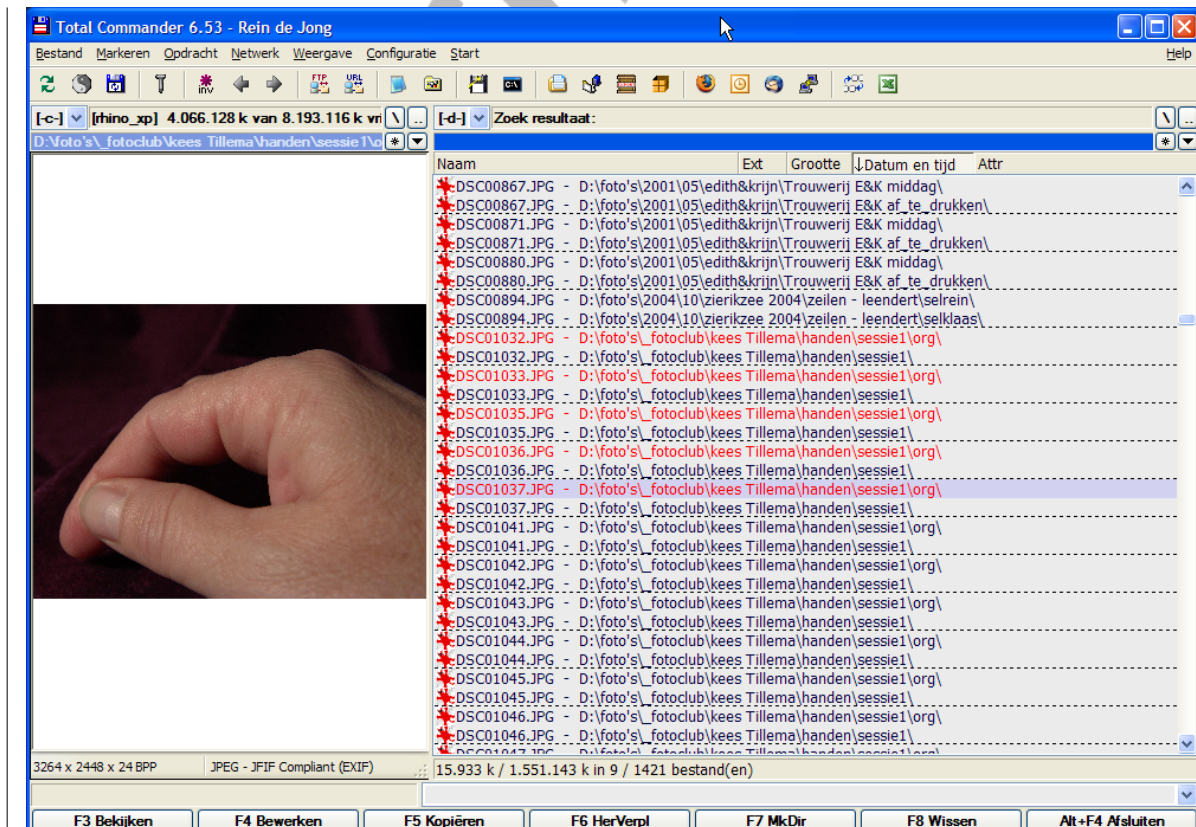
Total Commander 6.53 - Rein de Jong

Bestand Markeren Opdracht Netwerk Weergave Configuratie Start Help

[-c-] [rhino_xp] 4.066.128 k van 8.193.116 k vri \ ..

[-d-] Zoek resultaat: \ ..

D:\foto's\_fotoclub\kees Tillema\handen\sessie1\c * ▾

| Naam | Ext | Grootte | ↓Datum en tijd | Attr |
|---|---|---|---|---|

DSC00867.JPG - D:\foto's\2001\05\edith&krijn\Trouwerij E&K middag\
DSC00867.JPG - D:\foto's\2001\05\edith&krijn\Trouwerij E&K af_te_drukken\
DSC00871.JPG - D:\foto's\2001\05\edith&krijn\Trouwerij E&K middag\
DSC00871.JPG - D:\foto's\2001\05\edith&krijn\Trouwerij E&K af_te_drukken\
DSC00880.JPG - D:\foto's\2001\05\edith&krijn\Trouwerij E&K middag\
DSC00880.JPG - D:\foto's\2001\05\edith&krijn\Trouwerij E&K af_te_drukken\
DSC00894.JPG - D:\foto's\2004\10\zierikzee 2004\zeilen - leendert\selrein\
DSC00894.JPG - D:\foto's\2004\10\zierikzee 2004\zeilen - leendert\selklaas\
DSC01032.JPG - D:\foto's\_fotoclub\kees Tillema\handen\sessie1\org\
DSC01032.JPG - D:\foto's\_fotoclub\kees Tillema\handen\sessie1\
DSC01033.JPG - D:\foto's\_fotoclub\kees Tillema\handen\sessie1\org\
DSC01033.JPG - D:\foto's\_fotoclub\kees Tillema\handen\sessie1\
DSC01035.JPG - D:\foto's\_fotoclub\kees Tillema\handen\sessie1\org\
DSC01035.JPG - D:\foto's\_fotoclub\kees Tillema\handen\sessie1\
DSC01036.JPG - D:\foto's\_fotoclub\kees Tillema\handen\sessie1\org\
DSC01036.JPG - D:\foto's\_fotoclub\kees Tillema\handen\sessie1\
DSC01037.JPG - D:\foto's\_fotoclub\kees Tillema\handen\sessie1\org\
DSC01037.JPG - D:\foto's\_fotoclub\kees Tillema\handen\sessie1\
DSC01041.JPG - D:\foto's\_fotoclub\kees Tillema\handen\sessie1\org\
DSC01041.JPG - D:\foto's\_fotoclub\kees Tillema\handen\sessie1\
DSC01042.JPG - D:\foto's\_fotoclub\kees Tillema\handen\sessie1\org\
DSC01042.JPG - D:\foto's\_fotoclub\kees Tillema\handen\sessie1\
DSC01043.JPG - D:\foto's\_fotoclub\kees Tillema\handen\sessie1\org\
DSC01043.JPG - D:\foto's\_fotoclub\kees Tillema\handen\sessie1\
DSC01044.JPG - D:\foto's\_fotoclub\kees Tillema\handen\sessie1\org\
DSC01044.JPG - D:\foto's\_fotoclub\kees Tillema\handen\sessie1\
DSC01045.JPG - D:\foto's\_fotoclub\kees Tillema\handen\sessie1\org\
DSC01045.JPG - D:\foto's\_fotoclub\kees Tillema\handen\sessie1\
DSC01046.JPG - D:\foto's\_fotoclub\kees Tillema\handen\sessie1\org\
DSC01046.JPG - D:\foto's\_fotoclub\kees Tillema\handen\sessie1\
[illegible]

3264 x 2448 x 24 BPP JPEG - JFIF Compliant (EXIF)

15.933 k / 1.551.143 k in 9 / 1421 bestand(en)

F3 Bekijken F4 Bewerken F5 Kopiëren F6 HerVerpl F7 MkDir F8 Wissen Alt+F4 Afsluiten